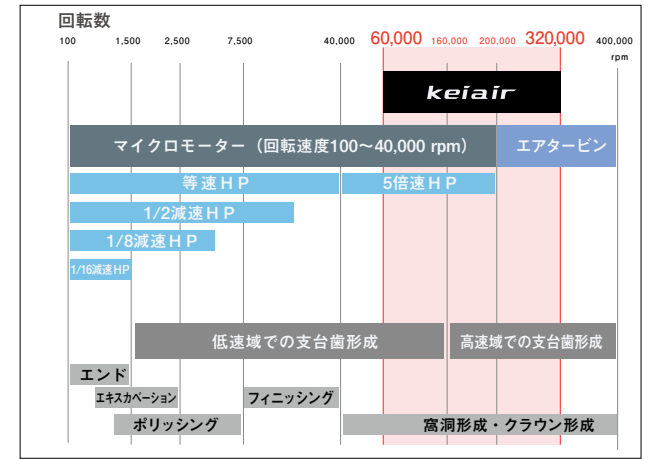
回転数

100 1,500 2,500 7,500 40,000 60,000 160,000 200,000 320,000 400,000 rpm

keiair

マイクロモーター（回転速度100～40,000 rpm）

エアタービン

等速ＨＰ

5倍速ＨＰ

1/2減速ＨＰ

1/8減速ＨＰ

1/16減速HP

低速域での支台歯形成

高速域での支台歯形成

エンド

エキスカベーション

フィニッシング

ポリッシング

窩洞形成・クラウン形成